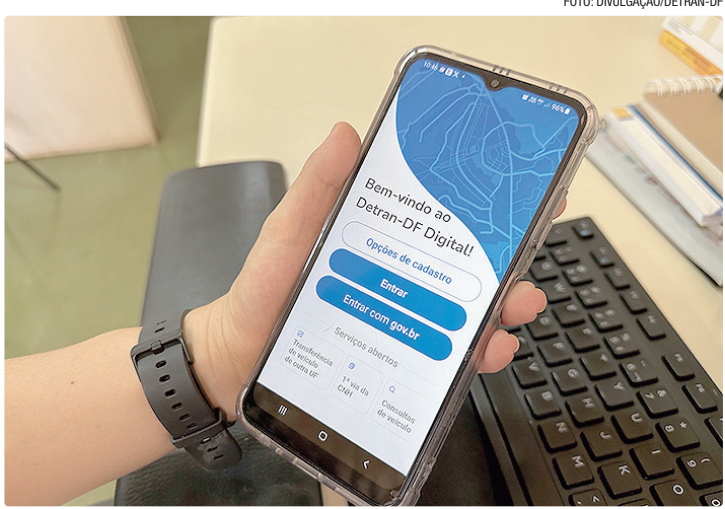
FOTO: DIVULGAÇÃO/DETRAN-DF

10:46

96%

Bem-vindo ao Detran-DF Digital!

Opções de cadastro

Entrar

Entrar com gov.br

Serviços abertos

Transferência do veículo de outra UF

1ª via da CNH

Consultas de veículo